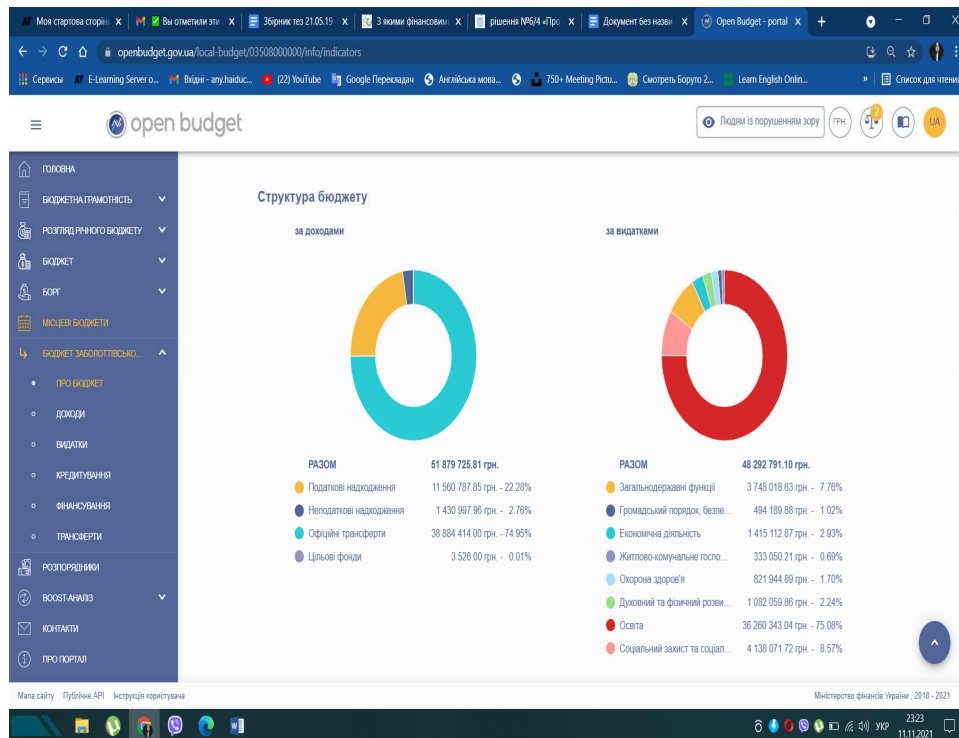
Моя стартова сторін: X | Вы отметили эти X | Збірник тез 21.05.19 X | З якими фінансовими X | рішення №6/4 «Про X | Документ без назви X | Open Budget - portal X | +

openbudget.gov.ua/local-budget/03508000000/info/indicators

Сервисы | E-Learning Server o... | Вхідні - any.haiduc... | (22) YouTube | Google Перекладач | Англійська мова... | 750+ Meeting Pictu... | Смотреть Боруто 2... | Learn English Onlin... | » | Список для читання

open budget

Людям із порушенням зору | ГРН. | 2 | UA

ГОЛОВНА
БЮДЖЕТНА ГРАМОТНІСТЬ
РОЗГЛЯД РІЧНОГО БЮДЖЕТУ
БЮДЖЕТ
БОРГ
МІСЦЕВІ БЮДЖЕТИ
БЮДЖЕТ ЗАБОЛОТТІВСЬКО...
ПРО БЮДЖЕТ
ДОХОДИ
ВИДАТКИ
КРЕДИТУВАННЯ
ФІНАНСУВАННЯ
ТРАНСФЕРТИ
РОЗПОРЯДНИКИ
BOOST-АНАЛІЗ
КОНТАКТИ
ПРО ПОРТАЛ

Структура бюджету

за доходами

| РАЗОМ | 51 879 725.81 грн. |
|---|---|
| Податкові надходження | 11 560 787.85 грн. - 22.28% |
| Неподаткові надходження | 1 430 997.96 грн. - 2.76% |
| Офіційні трансферти | 38 884 414.00 грн. - 74.95% |
| Цільові фонди | 3 526.00 грн. - 0.01% |

за видатками

| РАЗОМ | 48 292 791.10 грн. |
|---|---|
| Загальнодержавні функції | 3 748 018.63 грн. - 7.76% |
| Громадський порядок, безпе... | 494 189.88 грн. - 1.02% |
| Економічна діяльність | 1 415 112.87 грн. - 2.93% |
| Житлово-комунальне госпо... | 333 050.21 грн. - 0.69% |
| Охорона здоров'я | 821 944.89 грн. - 1.70% |
| Духовний та фізичний розви... | 1 082 059.86 грн. - 2.24% |
| Освіта | 36 260 343.04 грн. - 75.08% |
| Соціальний захист та соціал... | 4 138 071.72 грн. - 8.57% |

Мапа сайту | Публічне API | Інструкція користувача

Міністерство фінансів України , 2018 - 2021

УКР 23:23 11.11.2021